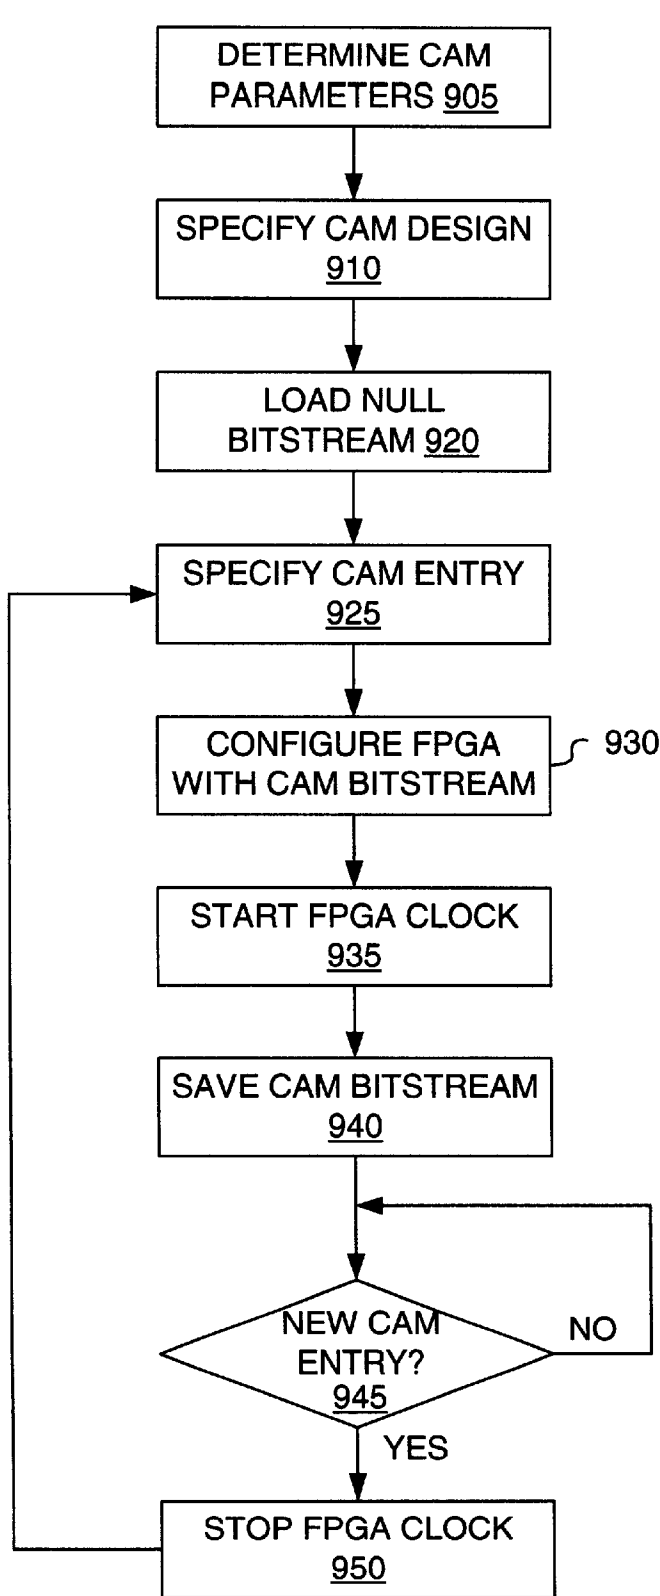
DETERMINE CAM PARAMETERS 905

SPECIFY CAM DESIGN 910

LOAD NULL BITSTREAM 920

SPECIFY CAM ENTRY 925

CONFIGURE FPGA WITH CAM BITSTREAM

930

START FPGA CLOCK 935

SAVE CAM BITSTREAM 940

NEW CAM ENTRY? 945

NO

YES

STOP FPGA CLOCK 950